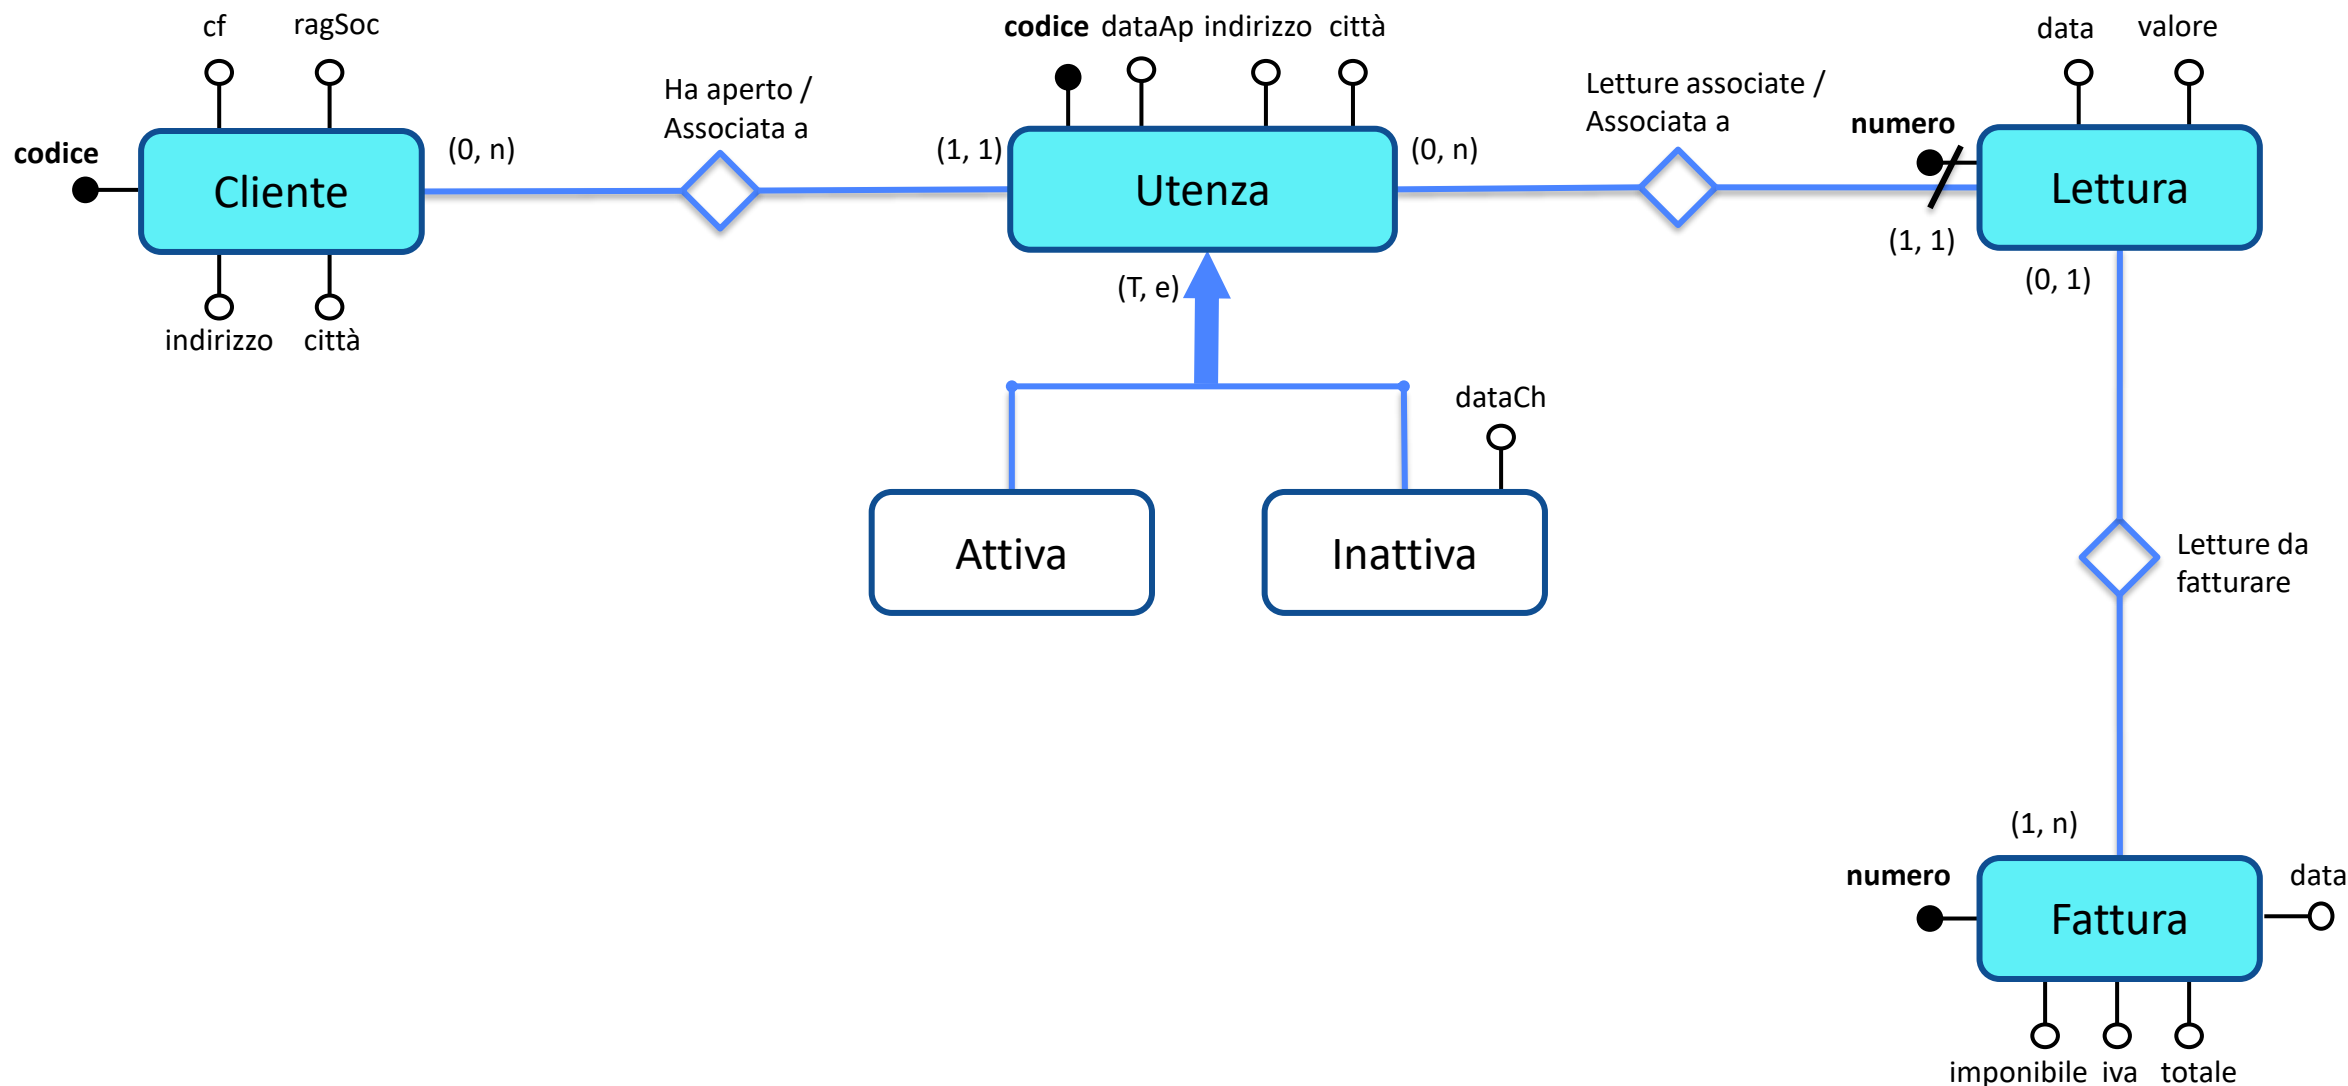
cf ragSoc

codice

Cliente

indirizzo città

(0, n)

Ha aperto / Associata a

(1, 1)

codice dataAp indirizzo città

Utenza

(0, n)

Letture associate / Associata a

data valore

numero

Lettura

(1, 1)

(0, 1)

(T, e)

dataCh

Attiva

Inattiva

Letture da fatturare

(1, n)

numero

Fattura

data

imponibile iva totale